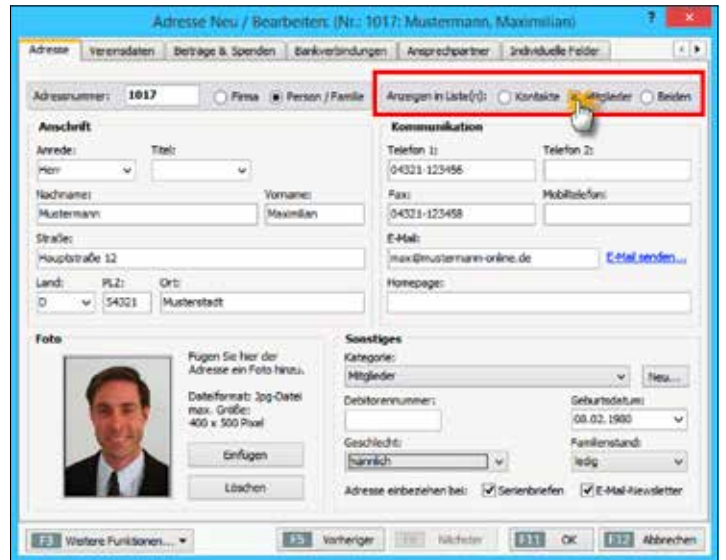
Adresse Neu / Bearbeiten: (Nr.: 1017: Mustermann, Maximilian)

? ×

Adresse | Vereinsdaten | Beiträge & Spenden | Bankverbindungen | Ansprechpartner | Individuelle Felder

Adressnummer: 1017

Firma

Person / Familie

Anzeigen in Liste(n): Kontakte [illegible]itglieder Beiden

Anschrift

Anrede: Herr

Titel:

Nachname: Mustermann

Vorname: Maximilian

Straße: Hauptstraße 12

Land: D

PLZ: 54321

Ort: Musterstadt

Kommunikation

Telefon 1: 04321-123456

Telefon 2:

Fax: 04321-123458

Mobiltelefon:

E-Mail: max@mustermann-online.de

E-Mail senden...

Homepage:

Foto

Fügen Sie hier der Adresse ein Foto hinzu.

Dateiformat: Jpg-Datei max. Größe: 400 x 500 Pixel

Einfügen

Löschen

Sonstiges

Kategorie: Mitglieder

Neu...

Debitorennummer:

Geburtsdatum: 08.02.1980

Geschlecht: männlich

Familienstand: ledig

Adresse einbeziehen bei: Serienbriefen E-Mail-Newsletter

F3 Weitere Funktionen...

F5 Vorheriger

F6 Nächster

F11 OK

F12 Abbrechen